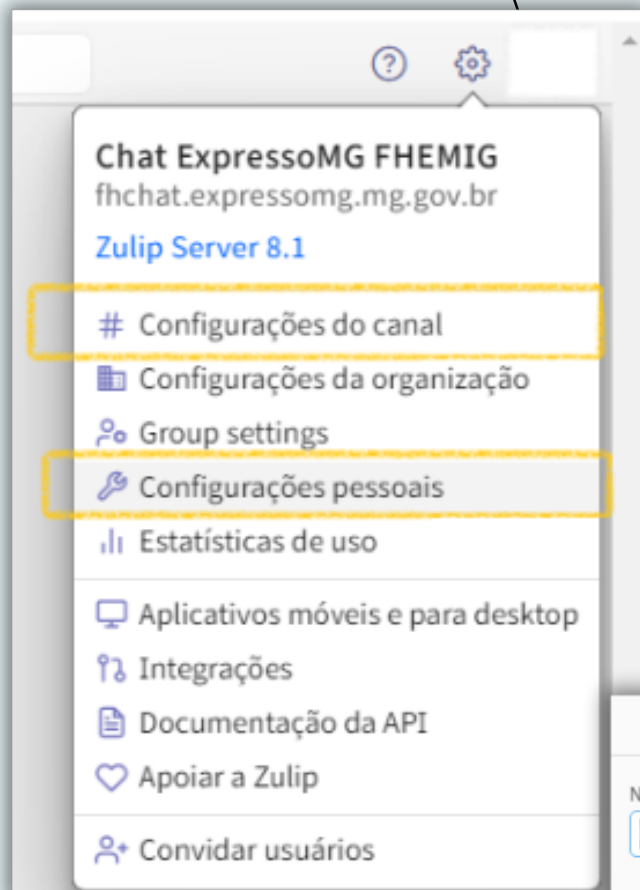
Chat ExpressoMG FHEMIG
fhchat.expressomg.mg.gov.br

Zulip Server 8.1

# Configurações do canal
Configurações da organização
Group settings
Configurações pessoais
Estatísticas de uso

Aplicativos móveis e para desktop
Integrações
Documentação da API
Apoiar a Zulip

Convidar usuários